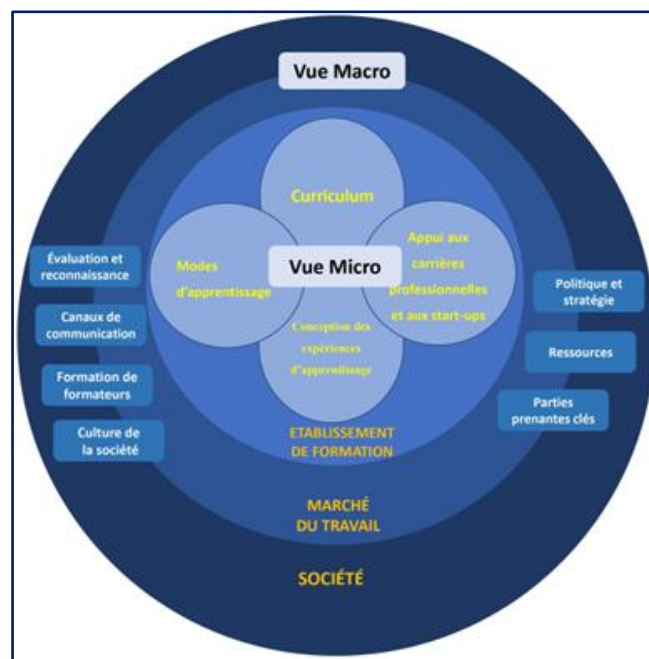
Vue Macro

Curriculum

Modes d'apprentissage

Vue Micro

Appui aux carrières professionnelles et aux start-ups

Conception des expériences d'apprentissage

Évaluation et reconnaissance

Canaux de communication

Formation de formateurs

Culture de la société

Politique et stratégie

Ressources

Parties prenantes clés

ETABLISSEMENT DE FORMATION

MARCHÉ DU TRAVAIL

SOCIÉTÉ